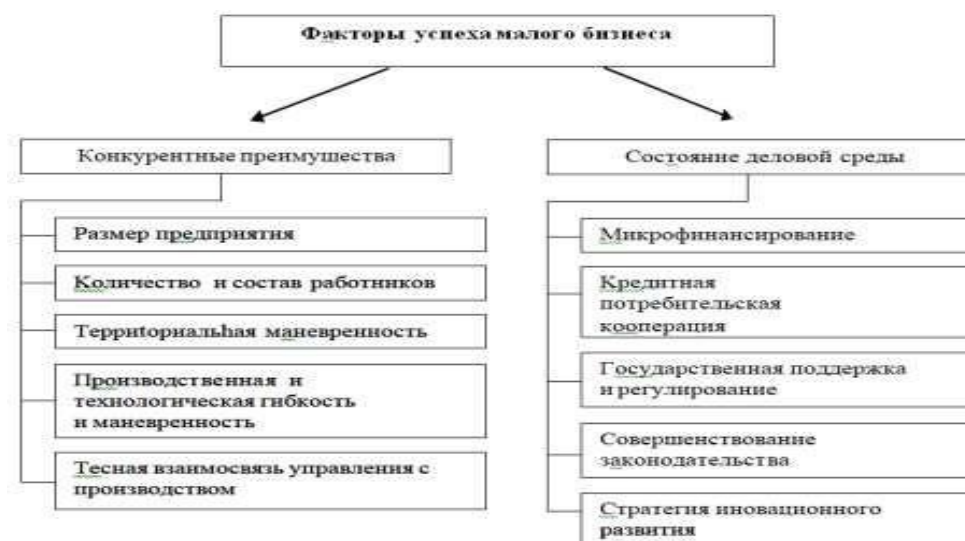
Факторы успеха малого бизнеса

Конкурентные преимущества

Размер предприятия

Количество и состав работников

Территориальhая маневренность

Производственная и технологическая гибкость и маневренность

Тесная взаимосвязь управления с производством

Состояние деловой среды

Микрофинансирование

Кредитная потребительская кооперация

Государственная поддержка и регулирование

Совершенствование законодательства

Стратегия иновационного развития